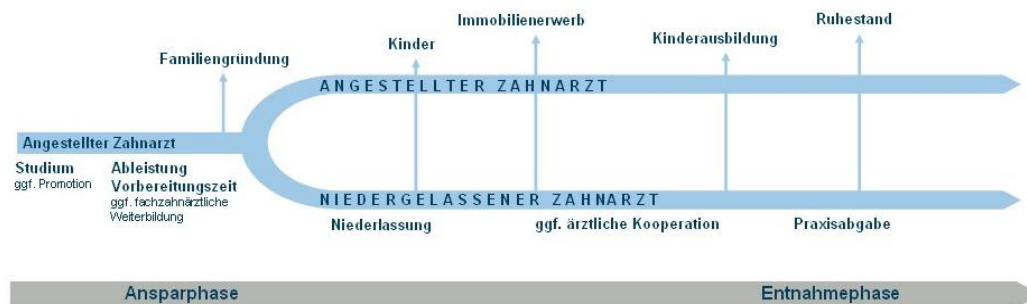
Immobilienerwerb

Ruhestand

Kinder

Kinderausbildung

Familiengründung

ANGESTELLTER ZAHNARZT

Angestellter Zahnarzt

Studium
ggf. Promotion

Ableistung
Vorbereitungszeit
ggf. fachzahnärztliche Weiterbildung

NIEDERGELASSENER ZAHNARZT

Niederlassung

ggf. ärztliche Kooperation

Praxisabgabe

Ansparphase

Entnahmephase